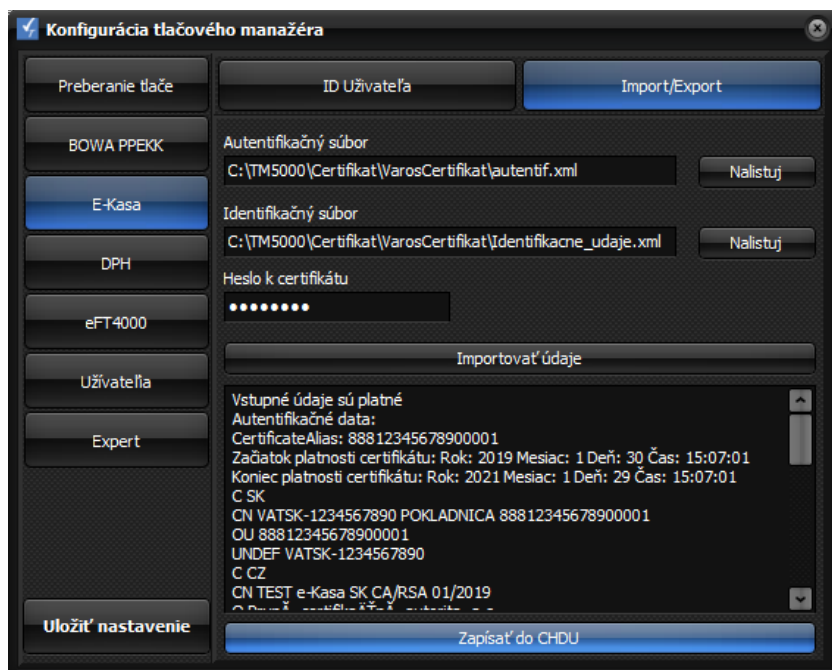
Konfigurácia tlačového manažéra

Preberanie tlače
BOWA PPEKK
E-Kasa
DPH
eFT4000
Užívateľa
Expert
Uložiť nastavenie

ID Užívateľa
Import/Export

Autentifikačný súbor
C:\TM5000\Certifikat\VarosCertifikat\autentif.xml
Nalistuj

Identifikačný súbor
C:\TM5000\Certifikat\VarosCertifikat\Identifikacne_udaje.xml
Nalistuj

Heslo k certifikátu
••••••••

Importovať údaje

Vstupné údaje sú platné
Autentifikačné data:
CertificateAlias: 88812345678900001
Začiatok platnosti certifikátu: Rok: 2019 Mesiac: 1 Deň: 30 Čas: 15:07:01
Koniec platnosti certifikátu: Rok: 2021 Mesiac: 1 Deň: 29 Čas: 15:07:01
C SK
CN VATSK-1234567890 POKLADNICA 88812345678900001
OU 88812345678900001
UNDEF VATSK-1234567890
C CZ
CN TEST e-Kasa SK CA/RSA 01/2019
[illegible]

Zapísať do CHDU